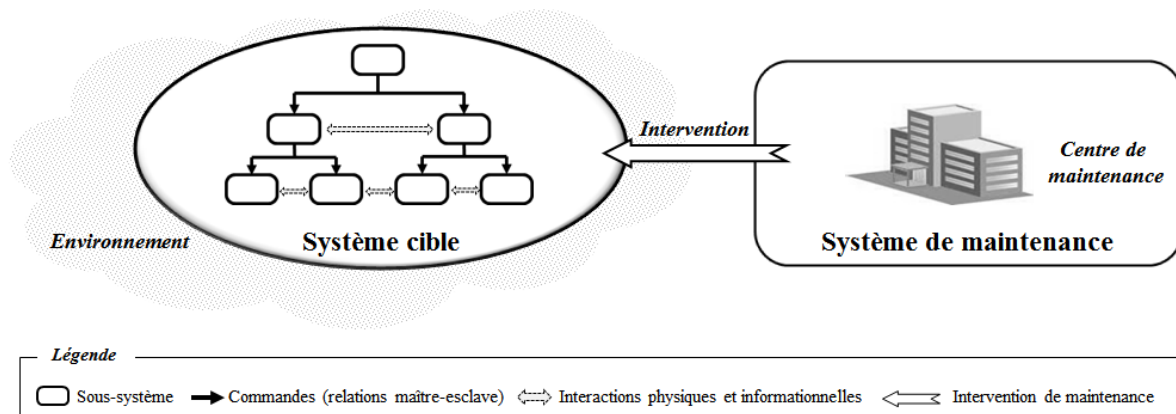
Intervention

Centre de maintenance

Environnement

Système cible

Système de maintenance

Légende

Sous-système Commandes (relations maître-esclave) Interactions physiques et informationnelles Intervention de maintenance